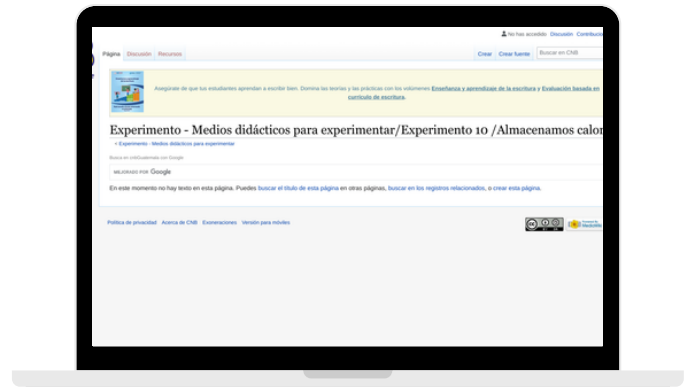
No has accedido Discusión Contribuciones

Página Discusión Recursos

Crear Crear fuente Buscar en CNB

Asegúrate de que tus estudiantes aprendan a escribir bien. Domina las teorías y las prácticas con los volúmenes Enseñanza y aprendizaje de la escritura y Evaluación basada en currículo de escritura.

Experimento - Medios didácticos para experimentar/Experimento 10 /Almacenamos calor

< Experimento - Medios didácticos para experimentar

Busca en CNBGuatemala con Google

MEJORADO POR Google

En este momento no hay texto en esta página. Puedes buscar el título de esta página en otras páginas, buscar en los registros relacionados, o crear esta página.

Política de privacidad Acerca de CNB Exoneraciones Versión para móviles

Powered by MediaWiki